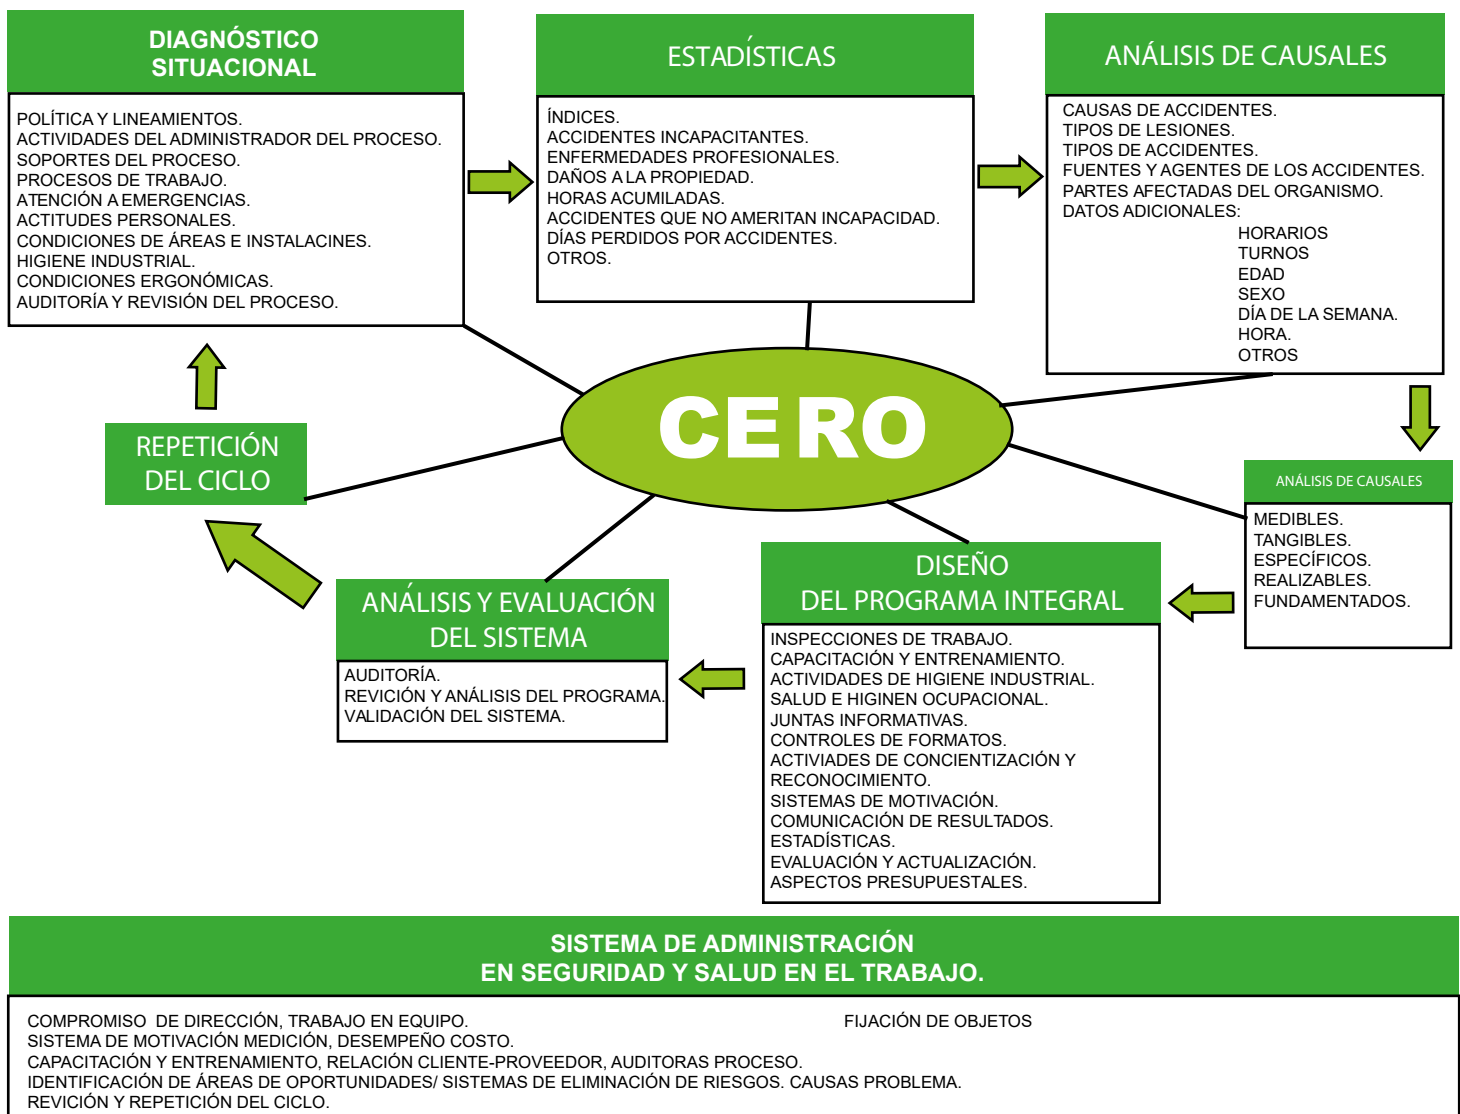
DIAGNÓSTICO SITUACIONAL

POLÍTICA Y LINEAMIENTOS.
ACTIVIDADES DEL ADMINISTRADOR DEL PROCESO.
SOPORTES DEL PROCESO.
PROCESOS DE TRABAJO.
ATENCIÓN A EMERGENCIAS.
ACTITUDES PERSONALES.
CONDICIONES DE ÁREAS E INSTALACINES.
HIGIENE INDUSTRIAL.
CONDICIONES ERGONÓMICAS.
AUDITORÍA Y REVISIÓN DEL PROCESO.

ESTADÍSTICAS

ÍNDICES.
ACCIDENTES INCAPACITANTES.
ENFERMEDADES PROFESIONALES.
DAÑOS A LA PROPIEDAD.
HORAS ACUMILADAS.
ACCIDENTES QUE NO AMERITAN INCAPACIDAD.
DÍAS PERDIDOS POR ACCIDENTES.
OTROS.

ANÁLISIS DE CAUSALES

CAUSAS DE ACCIDENTES.
TIPOS DE LESIONES.
TIPOS DE ACCIDENTES.
FUENTES Y AGENTES DE LOS ACCIDENTES.
PARTES AFECTADAS DEL ORGANISMO.
DATOS ADICIONALES:
HORARIOS
TURNOS
EDAD
SEXO
DÍA DE LA SEMANA.
HORA.
OTROS

CERO

REPETICIÓN DEL CICLO

ANÁLISIS DE CAUSALES

MEDIBLES.
TANGIBLES.
ESPECÍFICOS.
REALIZABLES.
FUNDAMENTADOS.

ANÁLISIS Y EVALUACIÓN DEL SISTEMA

AUDITORÍA.
REVICIÓN Y ANÁLISIS DEL PROGRAMA.
VALIDACIÓN DEL SISTEMA.

DISEÑO DEL PROGRAMA INTEGRAL

INSPECCIONES DE TRABAJO.
CAPACITACIÓN Y ENTRENAMIENTO.
ACTIVIDADES DE HIGIENE INDUSTRIAL.
SALUD E HIGINEN OCUPACIONAL.
JUNTAS INFORMATIVAS.
CONTROLES DE FORMATOS.
ACTIVIADES DE CONCIENTIZACIÓN Y RECONOCIMIENTO.
SISTEMAS DE MOTIVACIÓN.
COMUNICACIÓN DE RESULTADOS.
ESTADÍSTICAS.
EVALUACIÓN Y ACTUALIZACIÓN.
ASPECTOS PRESUPUESTALES.

SISTEMA DE ADMINISTRACIÓN EN SEGURIDAD Y SALUD EN EL TRABAJO.

COMPROMISO DE DIRECCIÓN, TRABAJO EN EQUIPO. FIJACIÓN DE OBJETOS
SISTEMA DE MOTIVACIÓN MEDICIÓN, DESEMPEÑO COSTO.
CAPACITACIÓN Y ENTRENAMIENTO, RELACIÓN CLIENTE-PROVEEDOR, AUDITORAS PROCESO.
IDENTIFICACIÓN DE ÁREAS DE OPORTUNIDADES/ SISTEMAS DE ELIMINACIÓN DE RIESGOS. CAUSAS PROBLEMA.
REVICIÓN Y REPETICIÓN DEL CICLO.